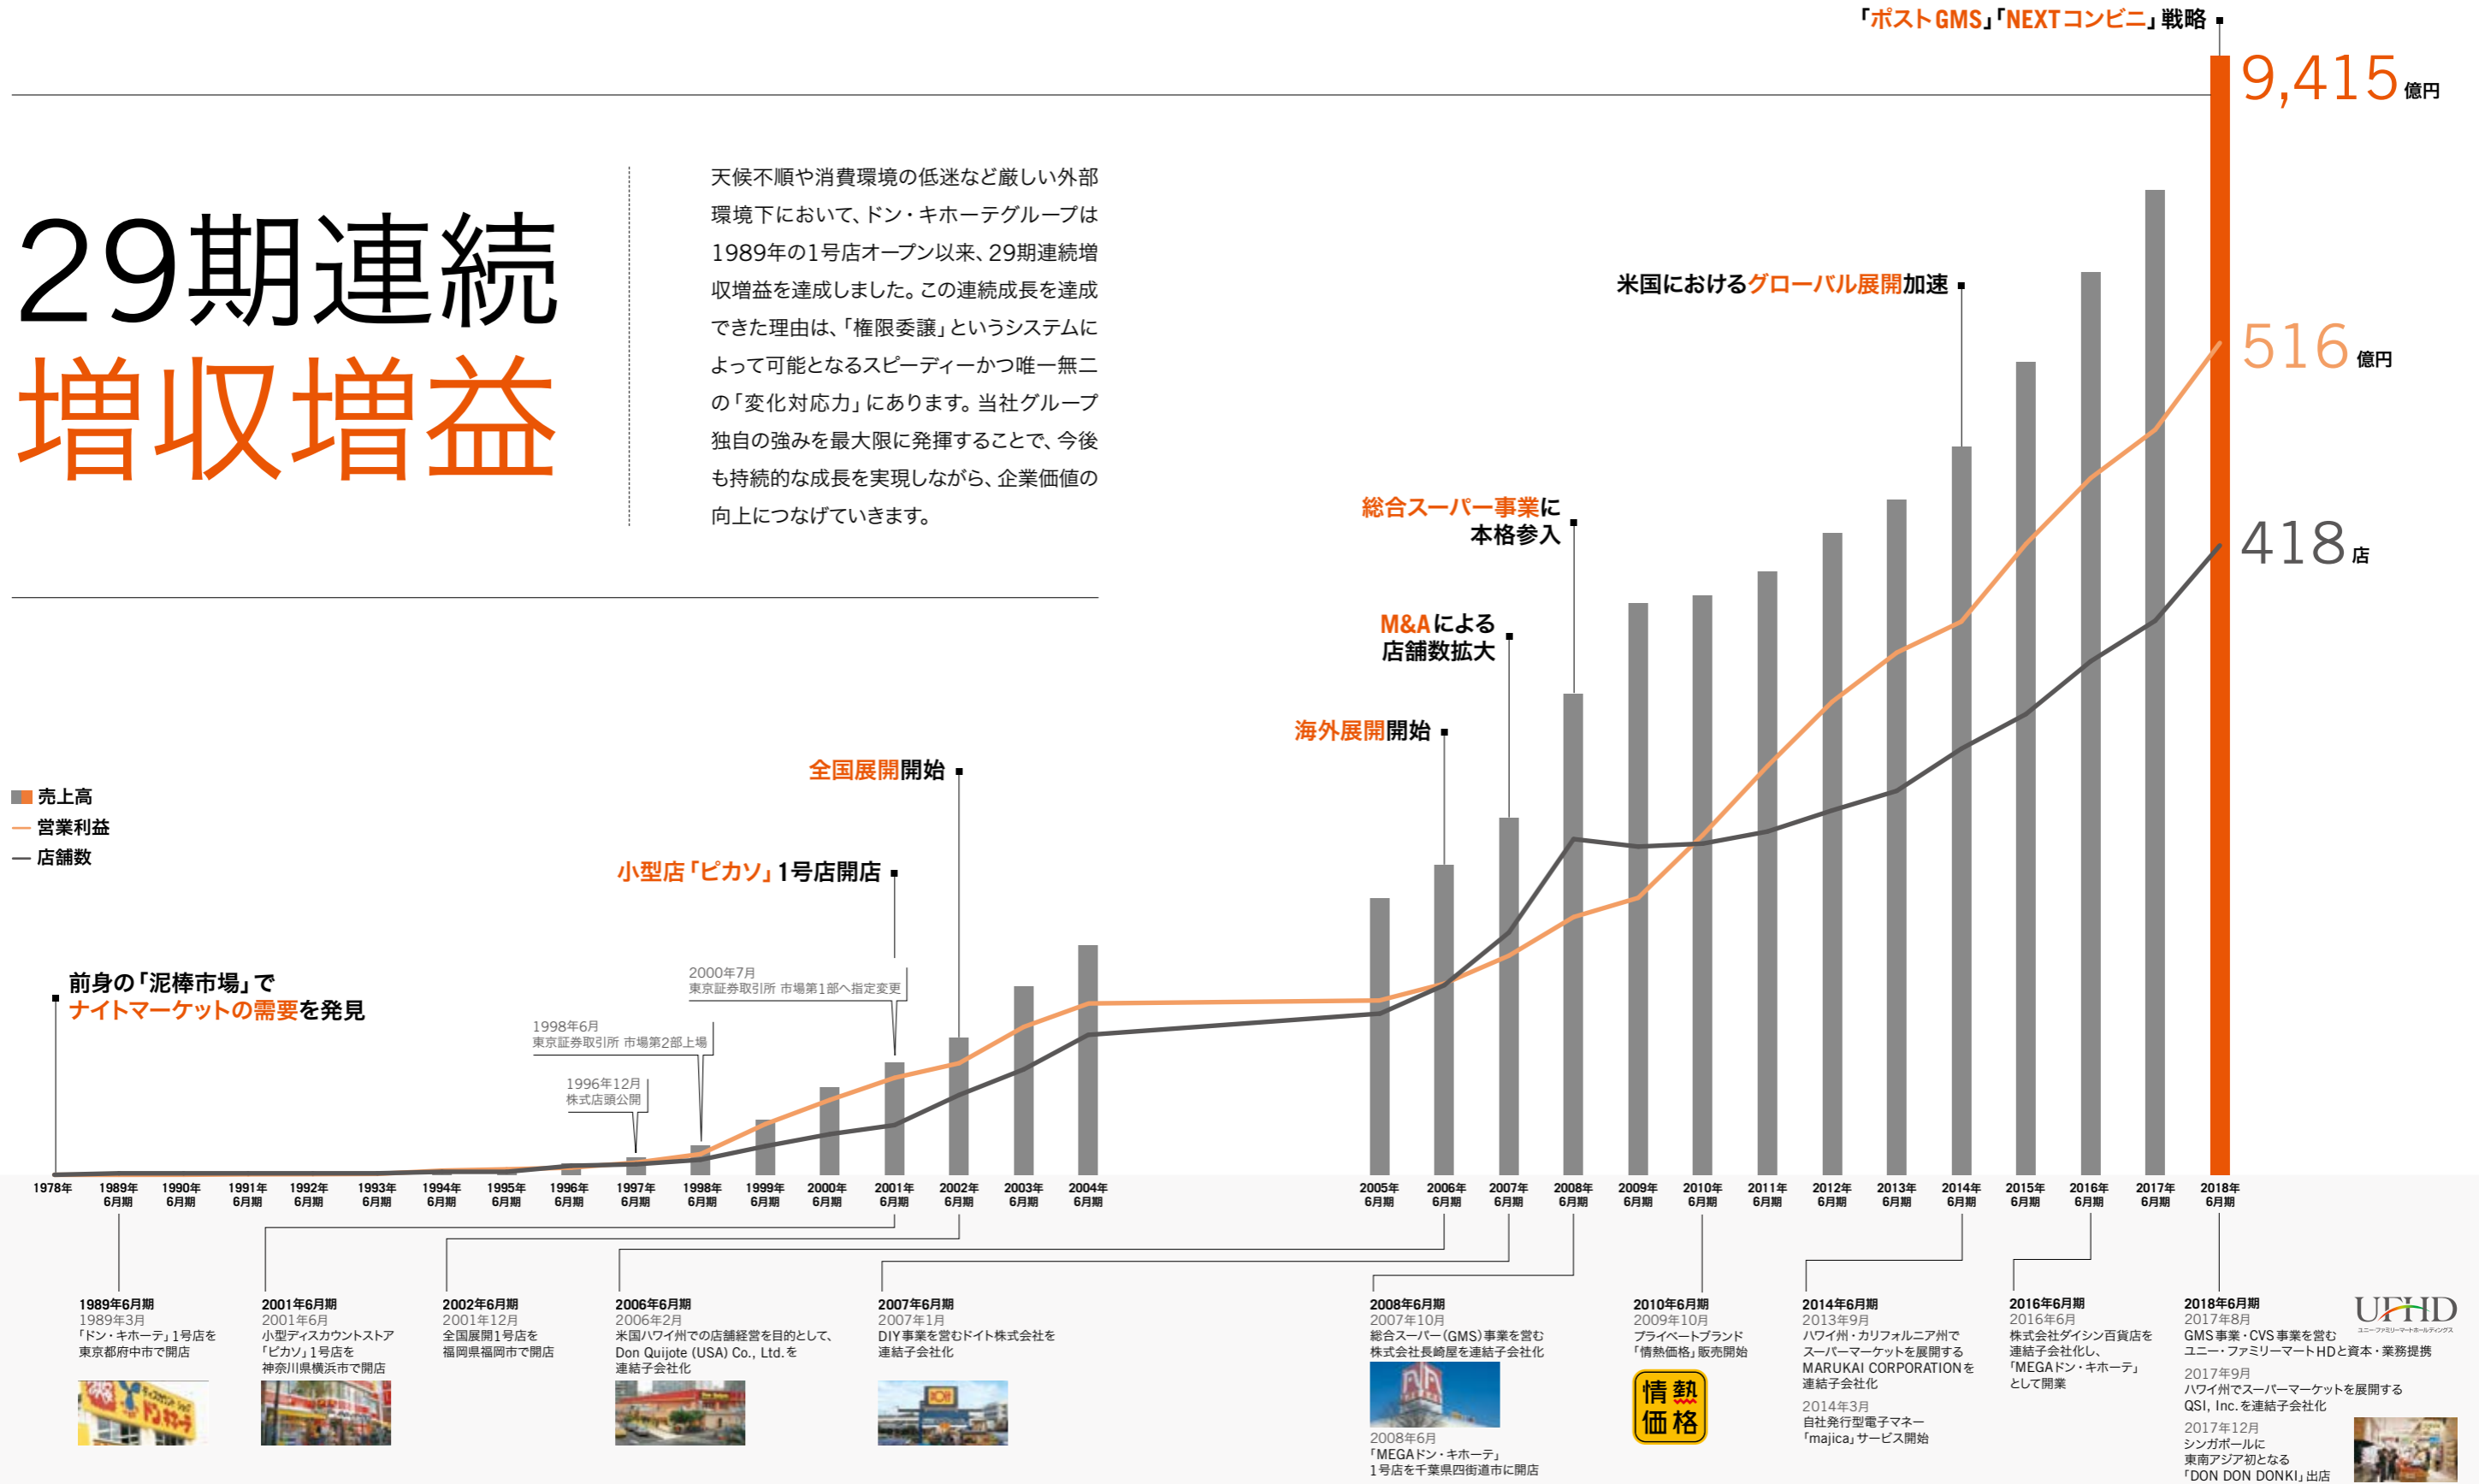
「ポストGMS」「NEXTコンビニ」戦略

9,415億円

29期連続
増収増益

天候不順や消費環境の低迷など厳しい外部環境下において、ドン・キホーテグループは1989年の1号店オープン以来、29期連続増収増益を達成しました。この連続成長を達成できた理由は、「権限委譲」というシステムによって可能となるスピーディーかつ唯一無二の「変化対応力」にあります。当社グループ独自の強みを最大限に発揮することで、今後も持続的な成長を実現しながら、企業価値の向上につなげていきます。

米国におけるグローバル展開加速

516億円

総合スーパー事業に本格参入

418店

M&Aによる店舗数拡大

海外展開開始

全国展開開始

売上高
営業利益
店舗数

小型店「ピカソ」1号店開店

2000年7月
東京証券取引所 市場第1部へ指定変更

前身の「泥棒市場」でナイトマーケットの需要を発見

1998年6月
東京証券取引所 市場第2部上場

1996年12月
株式店頭公開

1978年 1989年6月期 1990年6月期 1991年6月期 1992年6月期 1993年6月期 1994年6月期 1995年6月期 1996年6月期 1997年6月期 1998年6月期 1999年6月期 2000年6月期 2001年6月期 2002年6月期 2003年6月期 2004年6月期 2005年6月期 2006年6月期 2007年6月期 2008年6月期 2009年6月期 2010年6月期 2011年6月期 2012年6月期 2013年6月期 2014年6月期 2015年6月期 2016年6月期 2017年6月期 2018年6月期

1989年6月期
1989年3月
「ドン・キホーテ」1号店を東京都府中市で開店

2001年6月期
2001年6月
小型ディスカウントストア「ピカソ」1号店を神奈川県横浜市で開店

2002年6月期
2001年12月
全国展開1号店を福岡県福岡市で開店

2006年6月期
2006年2月
米国ハワイ州での店舗経営を目的として、Don Quijote (USA) Co., Ltd.を連結子会社化

2007年6月期
2007年1月
DIY事業を営むドイト株式会社を連結子会社化

2008年6月期
2007年10月
総合スーパー(GMS)事業を営む株式会社長崎屋を連結子会社化
2008年6月
「MEGAドン・キホーテ」1号店を千葉県四街道市に開店

2010年6月期
2009年10月
プライベートブランド「情熱価格」販売開始

情熱価格

2014年6月期
2013年9月
ハワイ州・カリフォルニア州でスーパーマーケットを展開するMARUKAI CORPORATIONを連結子会社化
2014年3月
自社発行型電子マネー「majica」サービス開始

2016年6月期
2016年6月
株式会社ダイシン百貨店を連結子会社化し、「MEGAドン・キホーテ」として開業

2018年6月期
2017年8月
GMS事業・CVS事業を営むユニー・ファミリーマートHDと資本・業務提携
2017年9月
ハワイ州でスーパーマーケットを展開するQSI, Inc.を連結子会社化
2017年12月
シンガポールに東南アジア初となる「DON DON DONKI」出店

UFHD